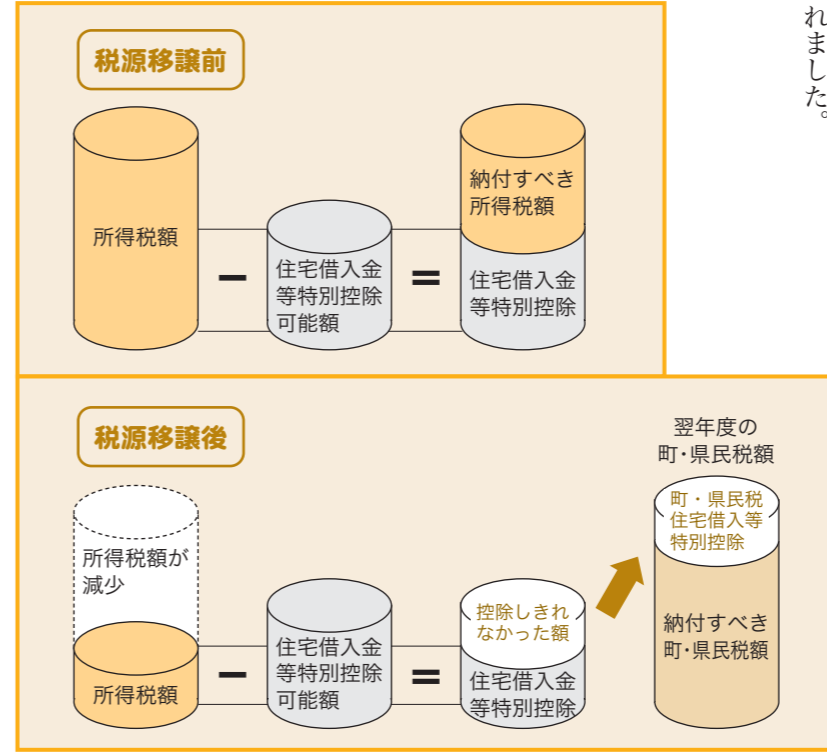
税源移譲前

所得税額

－

住宅借入金等特別控除可能額

＝

納付すべき所得税額

住宅借入金等特別控除

れました。

税源移譲後

所得税額が減少

所得税額

－

住宅借入金等特別控除可能額

＝

控除しきれなかった額

住宅借入金等特別控除

翌年度の町・県民税額

町・県民税住宅借入等特別控除

納付すべき町・県民税額